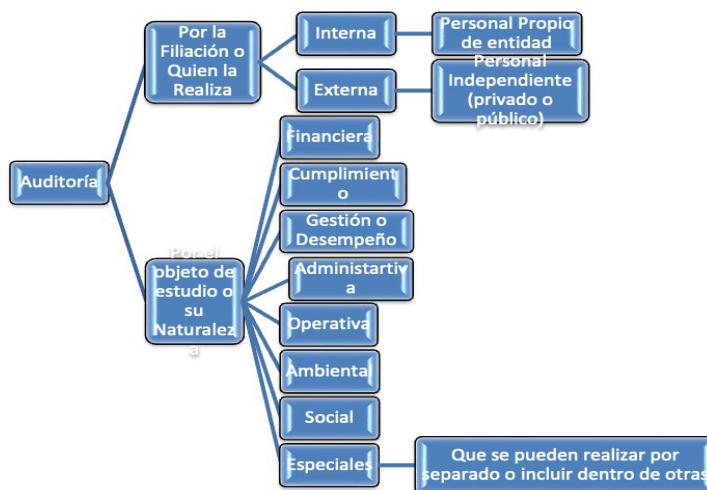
Auditoría

Por la Filiación o Quien la Realiza

Interna

Personal Propio de entidad

Externa

Personal Independiente (privado o público)

Por el objeto de estudio o su Naturaleza

Financiera

Cumplimiento

Gestión o Desempeño

Administartiva

Operativa

Ambienta

Social

Especiales

Que se pueden realizar por separado o incluir dentro de otras